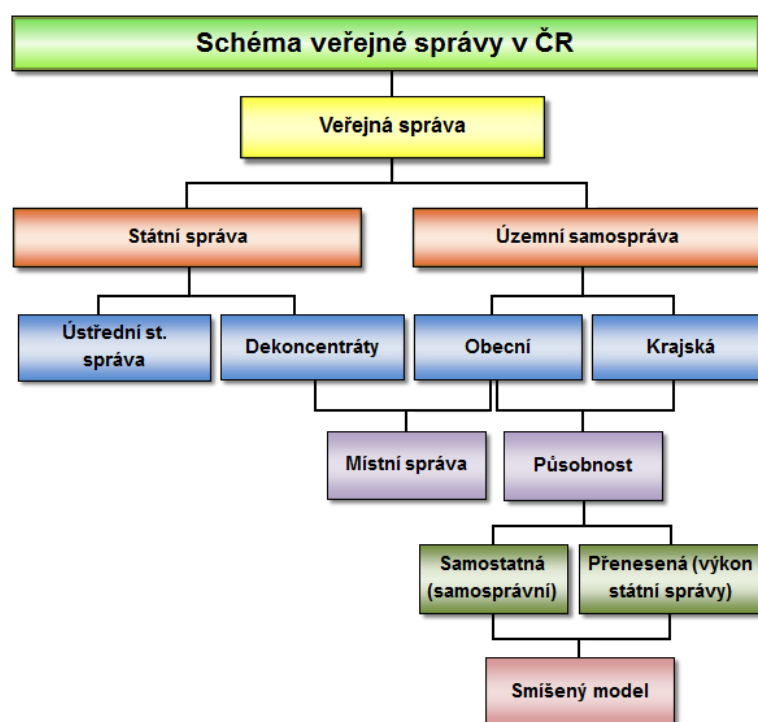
Schéma veřejné správy v ČR

Veřejná správa

Státní správa

Územní samospráva

Ústřední st. správa

Dekoncentráty

Obecní

Krajská

Místní správa

Působnost

Samostatná (samosprávní)

Přenesená (výkon státní správy)

Smíšený model